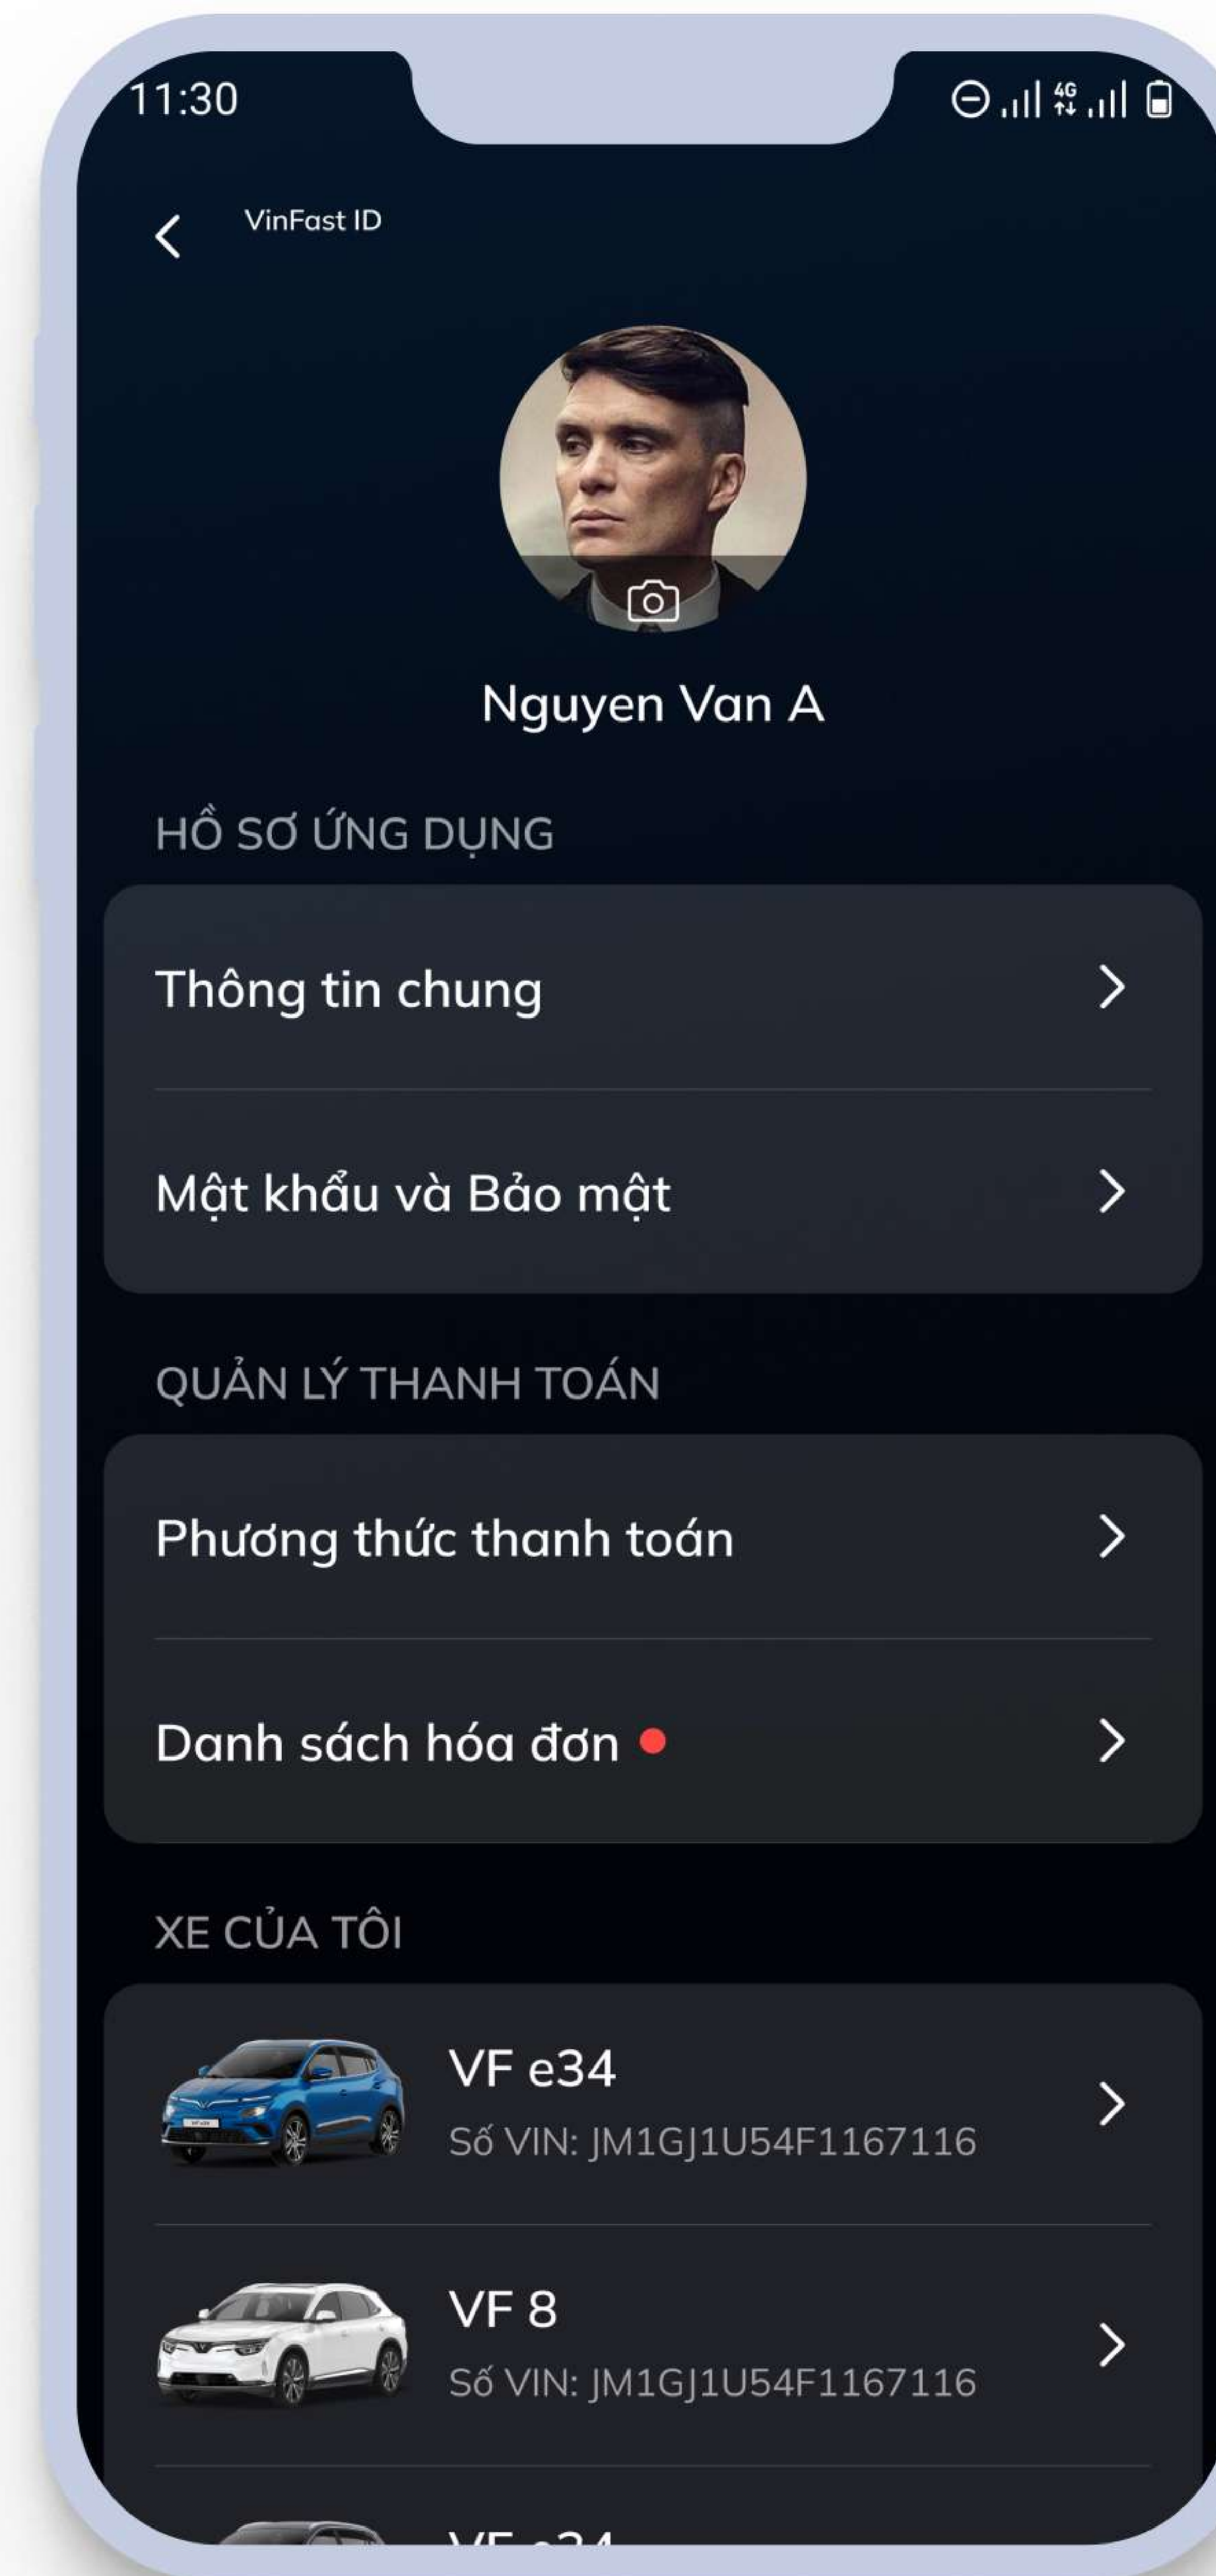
11:30

VinFast ID

Nguyen Van A

HỒ SƠ ỨNG DỤNG

Thông tin chung

Mật khẩu và Bảo mật

QUẢN LÝ THANH TOÁN

Phương thức thanh toán

Danh sách hóa đơn

XE CỦA TÔI

VF e34
Số VIN: JM1GJ1U54F1167116

VF 8
Số VIN: JM1GJ1U54F1167116

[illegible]